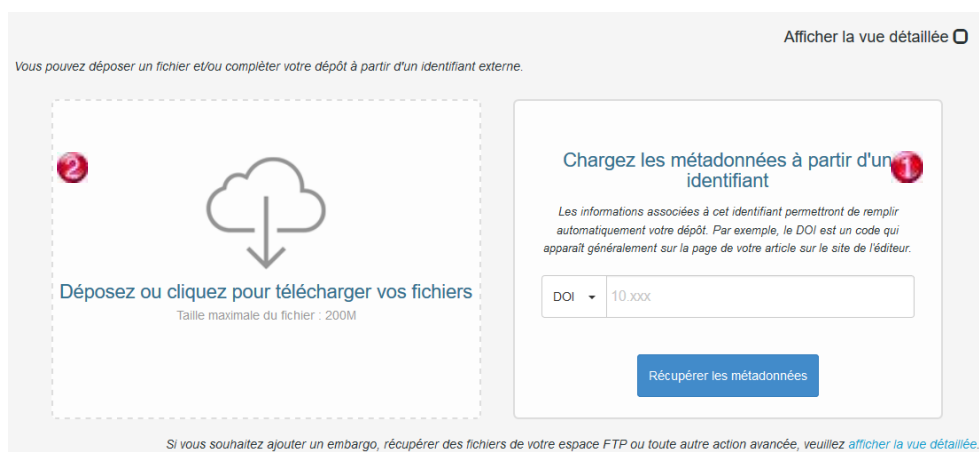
Afficher la vue détaillée

Vous pouvez déposer un fichier et/ou compléter votre dépôt à partir d'un identifiant externe.

2

Déposez ou cliquez pour télécharger vos fichiers
Taille maximale du fichier : 200M

Chargez les métadonnées à partir d'un identifiant

1

Les informations associées à cet identifiant permettront de remplir automatiquement votre dépôt. Par exemple, le DOI est un code qui apparaît généralement sur la page de votre article sur le site de l'éditeur.

DOI
10.xxx

Récupérer les métadonnées

Si vous souhaitez ajouter un embargo, récupérer des fichiers de votre espace FTP ou toute autre action avancée, veuillez afficher la vue détaillée.